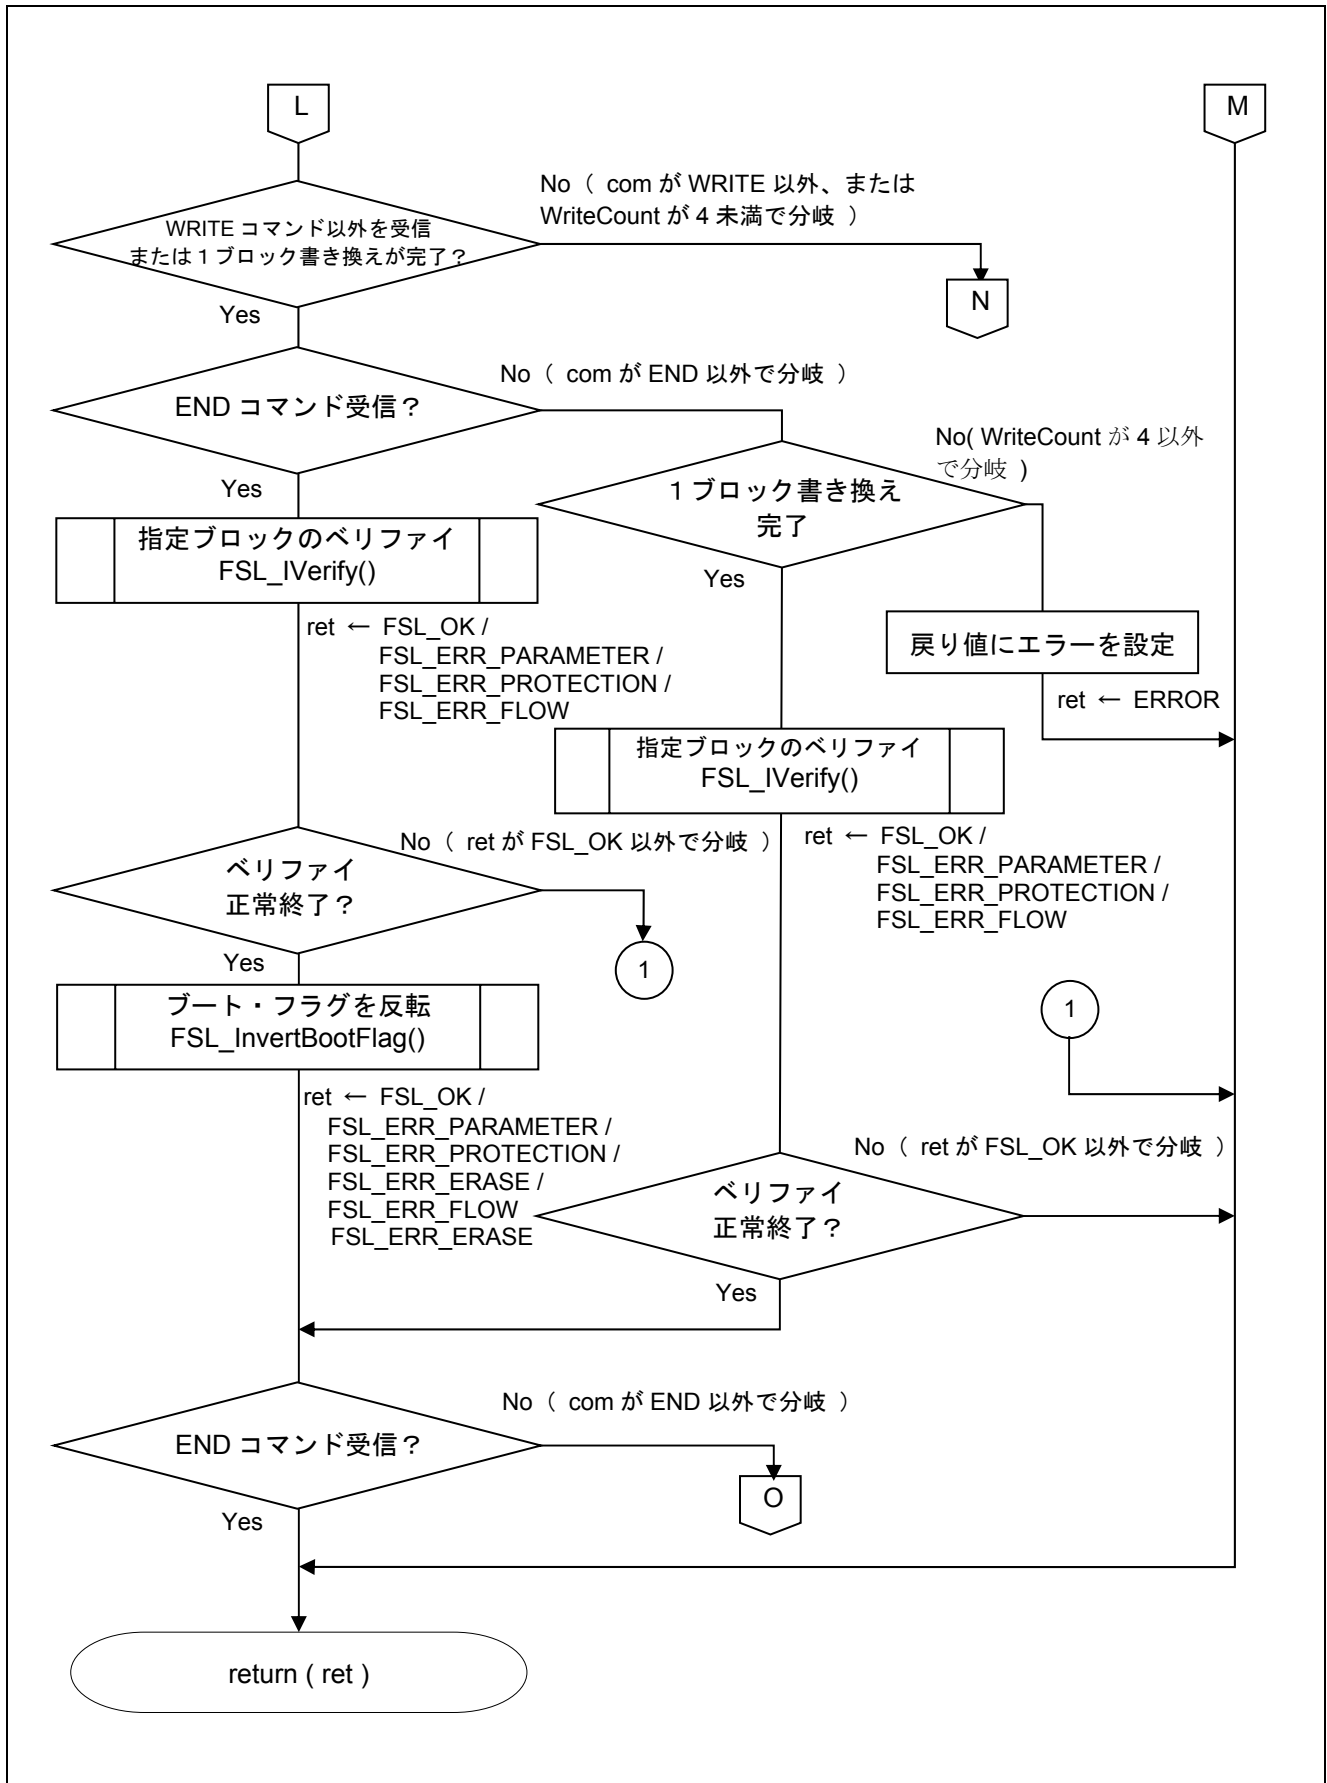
L

M

WRITE コマンド以外を受信
または 1 ブロック書き換えが完了？

No（ com が WRITE 以外、または WriteCount が 4 未満で分岐 ）

N

Yes

END コマンド受信？

No（ com が END 以外で分岐 ）

No( WriteCount が 4 以外で分岐 )

Yes

1 ブロック書き換え完了

指定ブロックのベリファイ
FSL_IVerify()

Yes

ret ← FSL_OK /
FSL_ERR_PARAMETER /
FSL_ERR_PROTECTION /
FSL_ERR_FLOW

戻り値にエラーを設定

ret ← ERROR

指定ブロックのベリファイ
FSL_IVerify()

ベリファイ
正常終了？

No（ ret が FSL_OK 以外で分岐 ）

ret ← FSL_OK /
FSL_ERR_PARAMETER /
FSL_ERR_PROTECTION /
FSL_ERR_FLOW

Yes

1

ブート・フラグを反転
FSL_InvertBootFlag()

1

ret ← FSL_OK /
FSL_ERR_PARAMETER /
FSL_ERR_PROTECTION /
FSL_ERR_ERASE /
FSL_ERR_FLOW
FSL_ERR_ERASE

No（ ret が FSL_OK 以外で分岐 ）

ベリファイ
正常終了？

Yes

END コマンド受信？

No（ com が END 以外で分岐 ）

O

Yes

return ( ret )